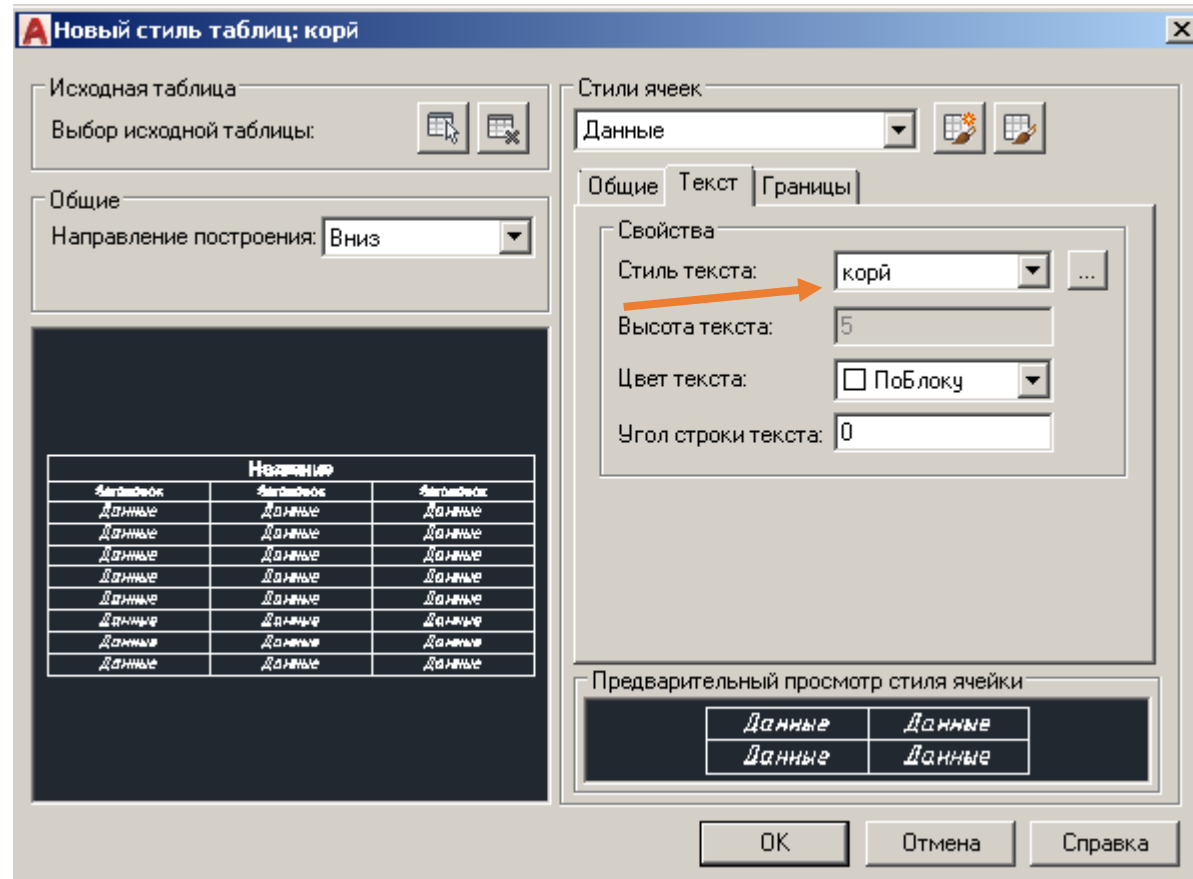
Новый стиль таблиц: корй

Исходная таблица
Выбор исходной таблицы:

Общие
Направление построения: Вниз

| Название | | |
|---|---|---|
| Заголовок | Заголовок | Заголовок |
| Данные | Данные | Данные |
| Данные | Данные | Данные |
| Данные | Данные | Данные |
| Данные | Данные | Данные |
| Данные | Данные | Данные |
| Данные | Данные | Данные |
| Данные | Данные | Данные |
| Данные | Данные | Данные |

Стили ячеек
Данные

Общие | Текст | Границы

Свойства
Стиль текста: корй ...
Высота текста: 5
Цвет текста: ПоБлоку
Угол строки текста: 0

Предварительный просмотр стиля ячейки

| Данные | Данные |
|---|---|
| Данные | Данные |

OK | Отмена | Справка